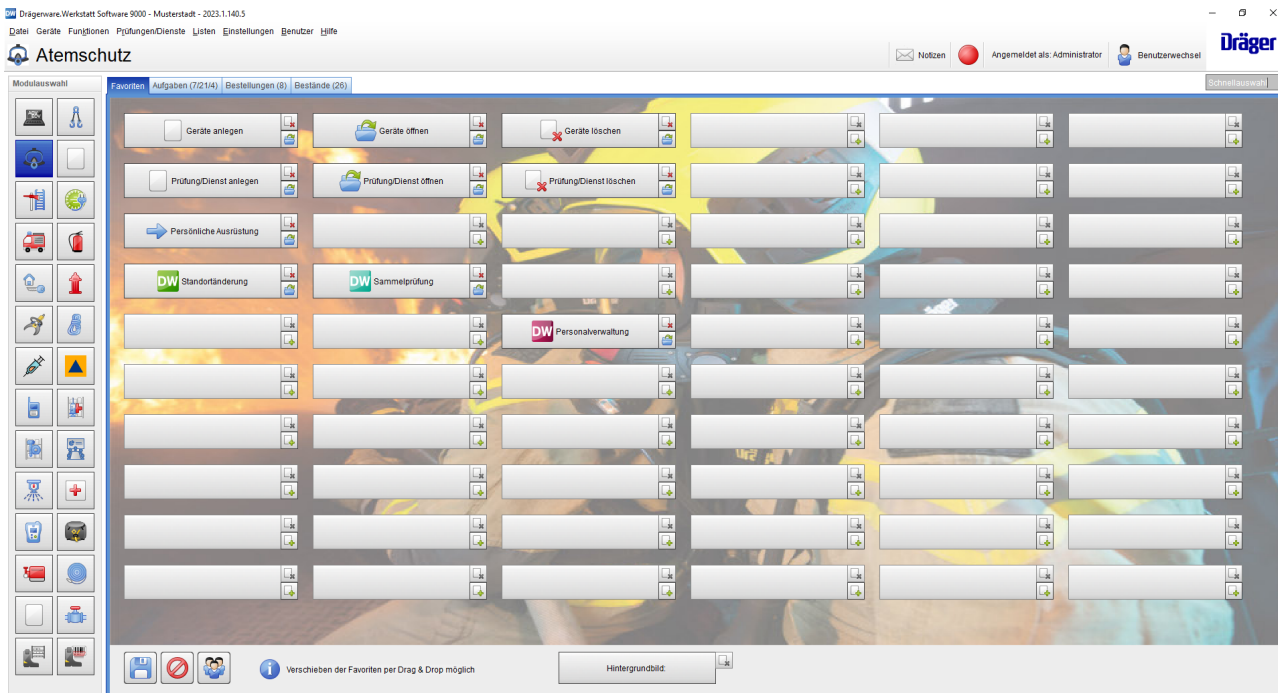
Drägerware.Werkstatt Software 9000 - Musterstadt - 2023.1.140.5

Datei Geräte Funktionen Prüfungen/Dienste Listen Einstellungen Benutzer Hilfe

Atemschutz

Notizen Angemeldet als: Administrator Benutzerwechsel

Dräger

Modulauswahl

Favoriten Aufgaben (7/21/4) Bestellungen (8) Bestände (26)

Schnellauswahl

Geräte anlegen

Geräte öffnen

Geräte löschen

Prüfung/Dienst anlegen

Prüfung/Dienst öffnen

Prüfung/Dienst löschen

Persönliche Ausrüstung

DW Standortänderung

DW Sammelprüfung

DW Personalverwaltung

Verschieben der Favoriten per Drag & Drop möglich

Hintergrundbild: